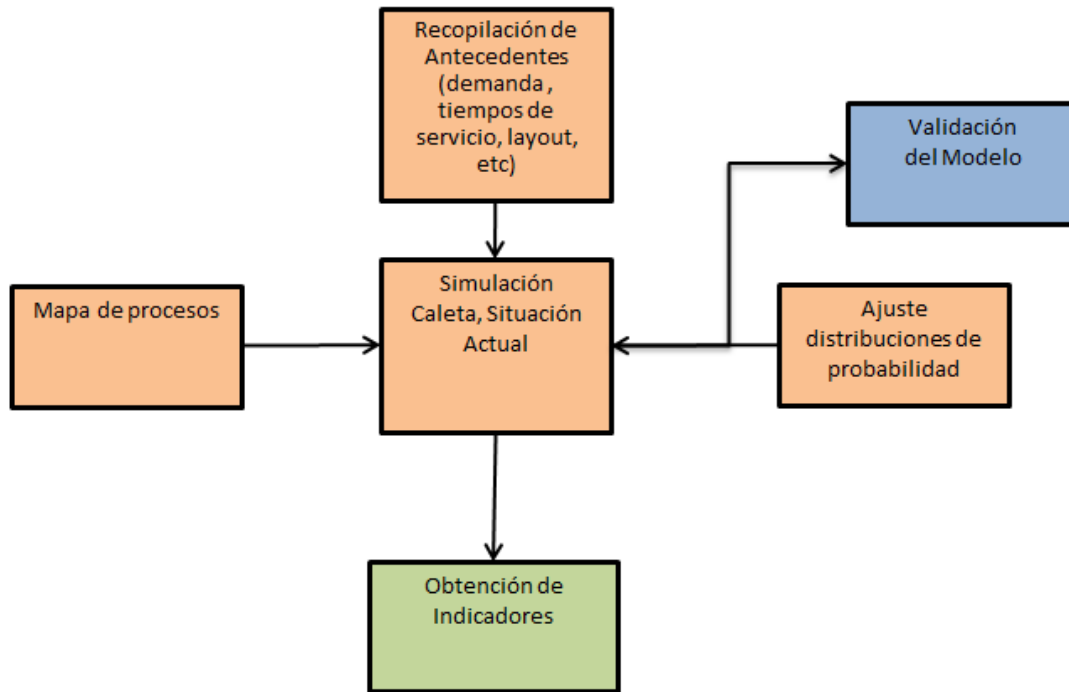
Recopilación de Antecedentes (demanda , tiempos de servicio, layout, etc)

Validación del Modelo

Mapa de procesos

Simulación Caleta, Situación Actual

Ajuste distribuciones de probabilidad

Obtención de Indicadores